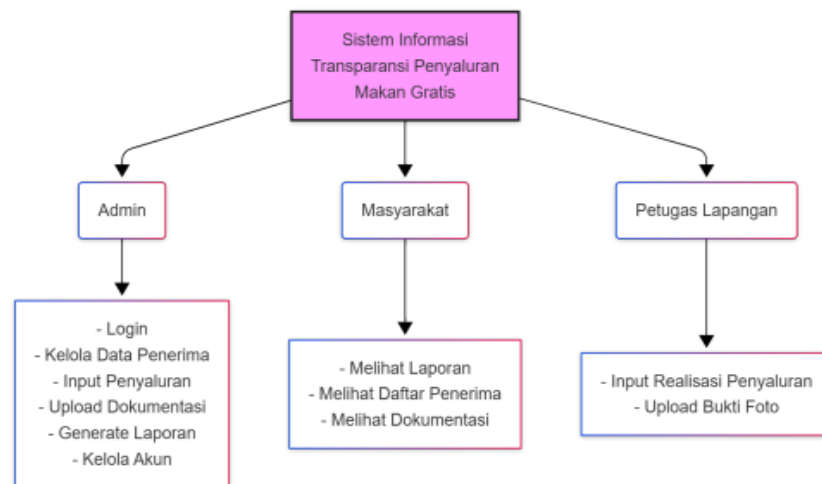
Sistem Informasi Transparansi Penyaluran Makan Gratis

Admin

Masyarakat

Petugas Lapangan

- Login
- Kelola Data Penerima
- Input Penyaluran
- Upload Dokumentasi
- Generate Laporan
- Kelola Akun

- Melihat Laporan
- Melihat Daftar Penerima
- Melihat Dokumentasi

- Input Realisasi Penyaluran
- Upload Bukti Foto